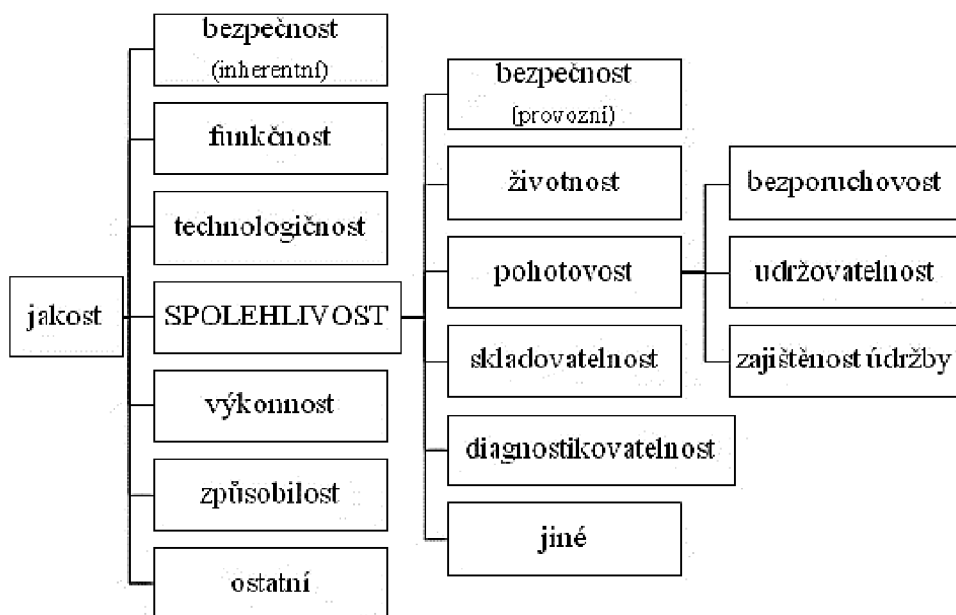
jakost

bezpečnost (inherentní)

funkčnost

technologičnost

SPOLEHLIVOST

výkonnost

způsobilost

ostatní

bezpečnost (provozní)

životnost

pohotovost

skladovatelnost

diagnostikovatelnost

jiné

bezporuchovost

udržovatelnost

zajištěnost údržby